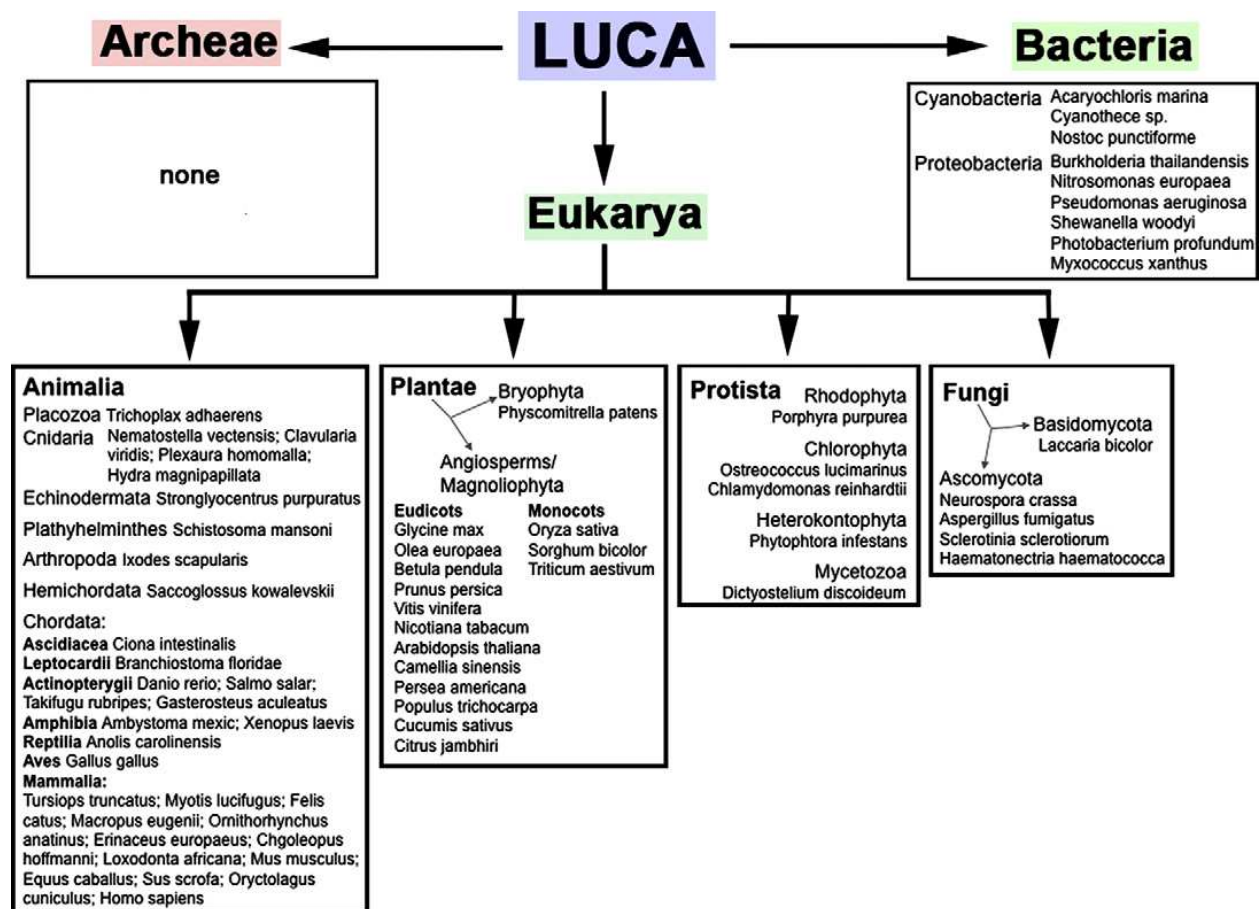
Archeae

LUCA

Bacteria

none

Cyanobacteria Acaryochloris marina
Cyanothece sp.
Nostoc punctiforme

Proteobacteria Burkholderia thailandensis
Nitrosomonas europaea
Pseudomonas aeruginosa
Shewanella woodyi
Photobacterium profundum
Myxococcus xanthus

Eukarya

Animalia
Placozoa Trichoplax adhaerens
Cnidaria Nematostella vectensis; Clavularia viridis; Plexaura homomalla; Hydra magnipapillata
Echinodermata Stronglyocentrus purpuratus
Plathyhelminthes Schistosoma mansoni
Arthropoda Ixodes scapularis
Hemichordata Saccoglossus kowalevskii
Chordata:
**Ascidiacea** Ciona intestinalis
**Leptocardii** Branchiostoma floridae
**Actinopterygii** Danio rerio; Salmo salar; Takifugu rubripes; Gasterosteus aculeatus
**Amphibia** Ambystoma mexic; Xenopus laevis
**Reptilia** Anolis carolinensis
**Aves** Gallus gallus
**Mammalia:**
Tursiops truncatus; Myotis lucifugus; Felis catus; Macropus eugenii; Ornithorhynchus anatinus; Erinaceus europaeus; Chgoleopus hoffmanni; Loxodonta africana; Mus musculus; Equus caballus; Sus scrofa; Oryctolagus cuniculus; Homo sapiens

Plantae
Bryophyta
Physcomitrella patens
Angiosperms/ Magnoliophyta
**Eudicots**
Glycine max
Olea europaea
Betula pendula
Prunus persica
Vitis vinifera
Nicotiana tabacum
Arabidopsis thaliana
Camellia sinensis
Persea americana
Populus trichocarpa
Cucumis sativus
Citrus jambhiri
**Monocots**
Oryza sativa
Sorghum bicolor
Triticum aestivum

Protista
Rhodophyta
Porphyra purpurea
Chlorophyta
Ostreococcus lucimarinus
Chlamydomonas reinhardtii
Heterokontophyta
Phytophtora infestans
Mycetozoa
Dictyostelium discoideum

Fungi
Basidomycota
Laccaria bicolor
Ascomycota
Neurospora crassa
Aspergillus fumigatus
Sclerotinia sclerotiorum
Haematonectria haematococca